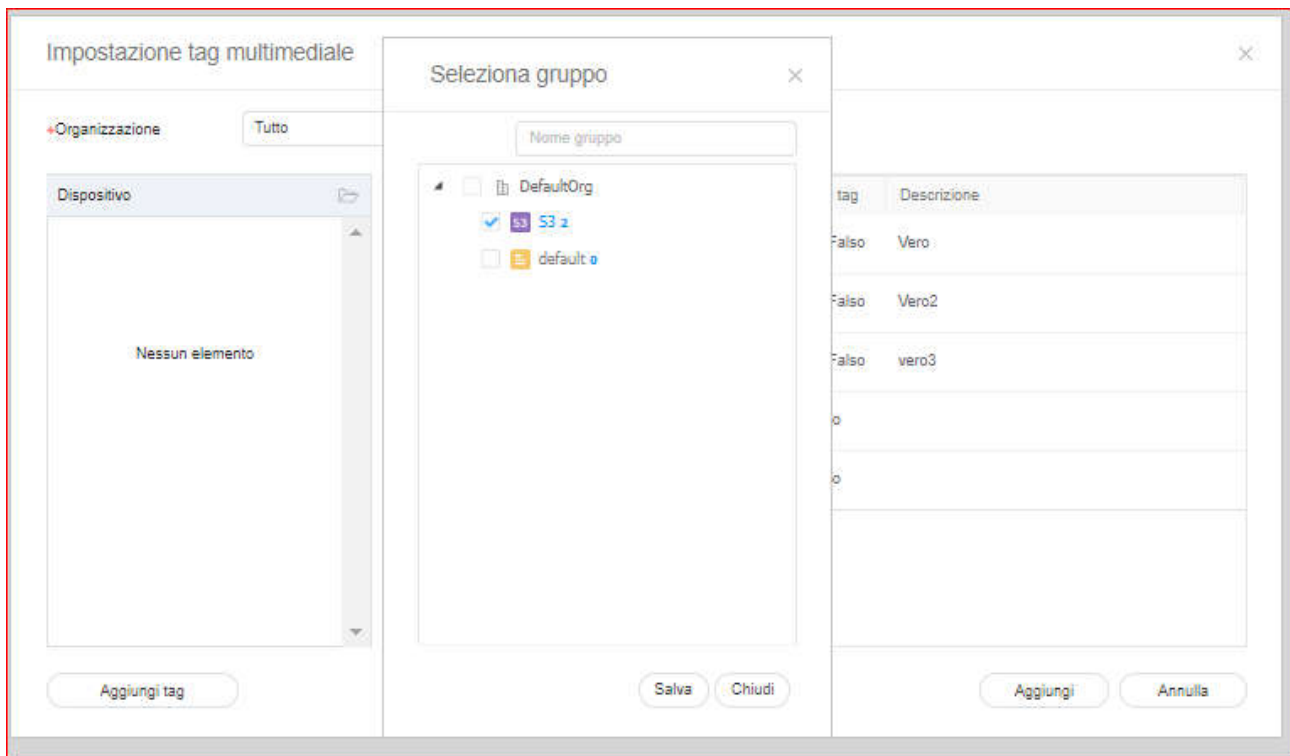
Impostazione tag multimediale

×

*Organizzazione

Tutto

Dispositivo

Nessun elemento

Aggiungi tag

Seleziona gruppo

×

Nome gruppo

DefaultOrg

53 53 2

default 0

Salva

Chiudi

tag

Descrizione

Falso

Vero

Falso

Vero2

Falso

vero3

o

o

Aggiungi

Annulla